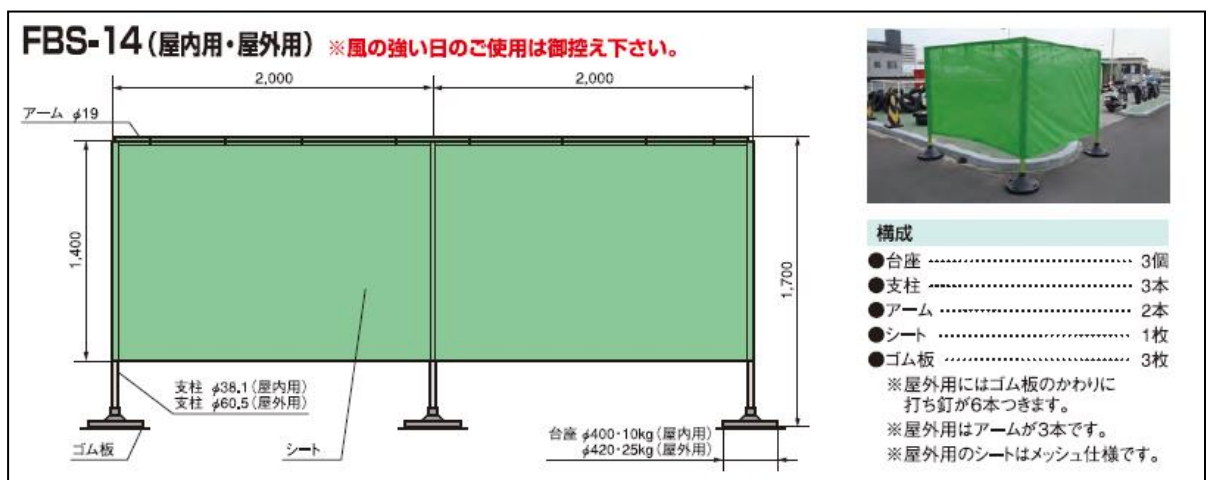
FBS-14（屋内用・屋外用）※風の強い日のご使用は御控え下さい。

2,000
2,000

アーム $\phi$19

1,400

1,700

支柱 $\phi$38.1（屋内用）
支柱 $\phi$60.5（屋外用）

ゴム板

シート

台座 $\phi$400・10kg（屋内用）
$\phi$420・25kg（屋外用）

構成

●台座 ………… 3個
●支柱 ………… 3本
●アーム ………… 2本
●シート ………… 1枚
●ゴム板 ………… 3枚

※屋外用にはゴム板のかわりに打ち釘が6本つきます。
※屋外用はアームが3本です。
※屋外用のシートはメッシュ仕様です。